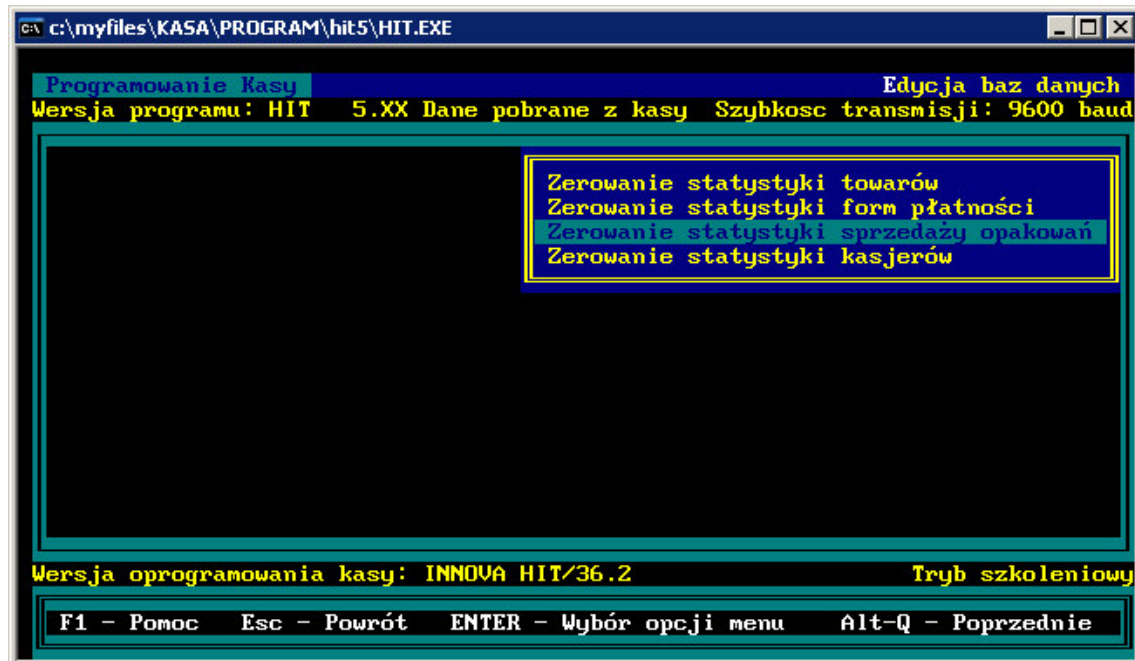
c:\myfiles\KASA\PROGRAM\hit5\HIT.EXE

Programowanie Kasy Edycja baz danych
Wersja programu: HIT 5.XX Dane pobrane z kasy Szybkosc transmisji: 9600 baud

Zerowanie statystyki towarów
Zerowanie statystyki form płatności
Zerowanie statystyki sprzedaży opakowań
Zerowanie statystyki kasjerów

Wersja oprogramowania kasy: INNOVA HIT/36.2 Tryb szkoleniowy

F1 - Pomoc Esc - Powrót ENTER - Wybór opcji menu Alt-Q - Poprzednie